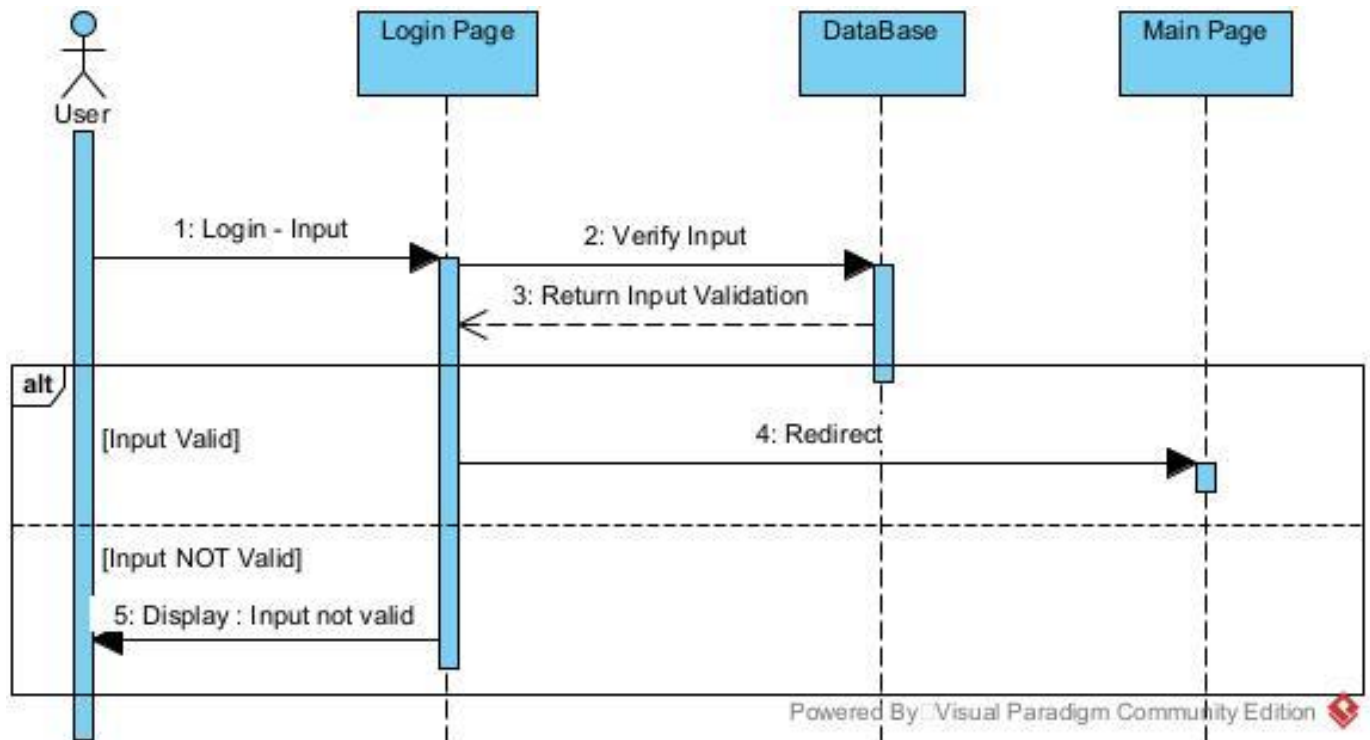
User

Login Page

DataBase

Main Page

1: Login - Input

2: Verify Input

3: Return Input Validation

alt

[Input Valid]

4: Redirect

[Input NOT Valid]

5: Display : Input not valid

Powered By Visual Paradigm Community Edition